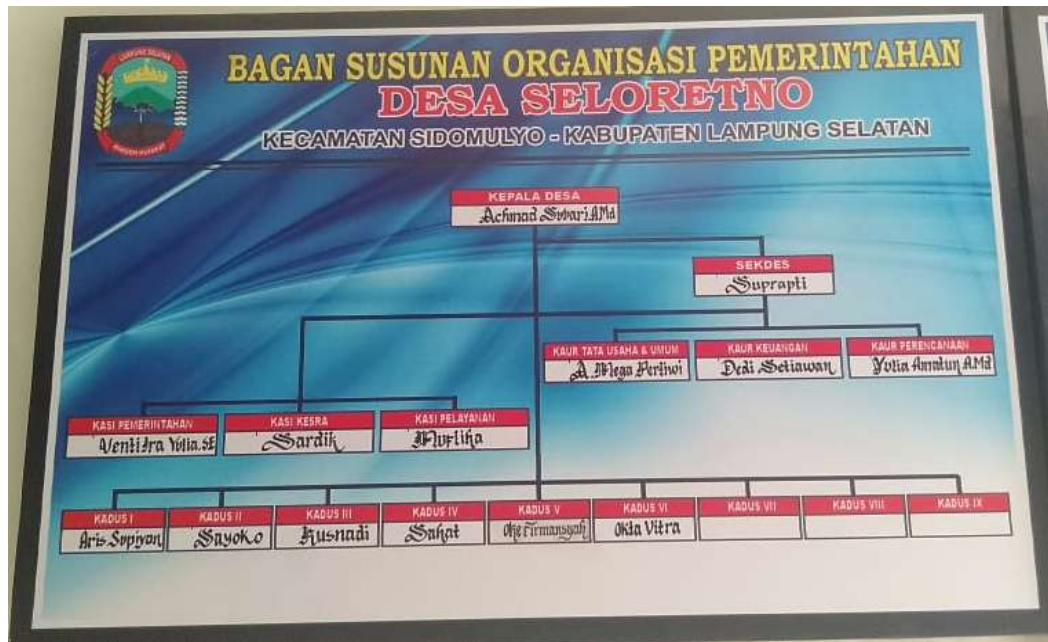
BAGAN SUSUNAN ORGANISASI PEMERINTAHAN
DESA SELORETNO
KECAMATAN SIDOMULYO - KABUPATEN LAMPUNG SELATAN

KEPALA DESA
Achmad Subari A.Md

SEKDES
Suprapti

KAUR TATA USAHA & UMUM
A. Mega Pertiwi

KAUR KEUANGAN
Dedi Setiawan

KAUR PERENCANAAN
Yulia Amalun A.Md

KASI PEMERINTAHAN
Ventidra Yulia.SE

KASI KESRA
Sardik

KASI PELAYANAN
Nurlika

KADUS I
Aris Sopiyan

KADUS II
Sayoko

KADUS III
Kusnadi

KADUS IV
Sahat

KADUS V
Oki Firmansyah

KADUS VI
Okta Vitra

KADUS VII

KADUS VIII

KADUS IX